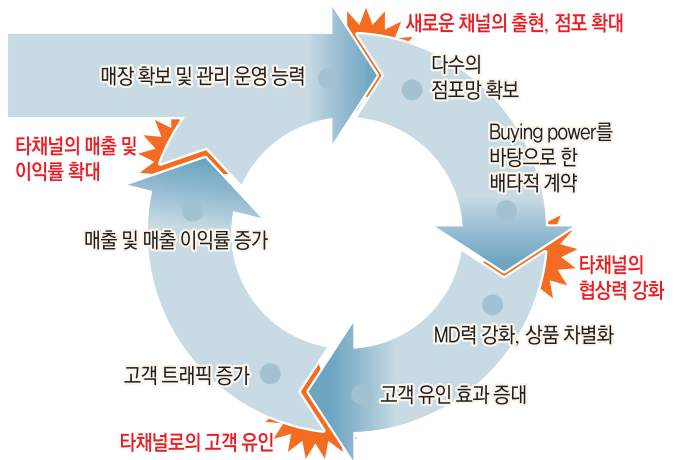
새로운 채널의 출현, 점포 확대

매장 확보 및 관리 운영 능력

다수의 점포망 확보

Buying power를 바탕으로 한 배타적 계약

타채널의 협상력 강화

MD력 강화, 상품 차별화

고객 유인 효과 증대

타채널로의 고객 유인

고객 트래픽 증가

매출 및 매출 이익률 증가

타채널의 매출 및 이익률 확대